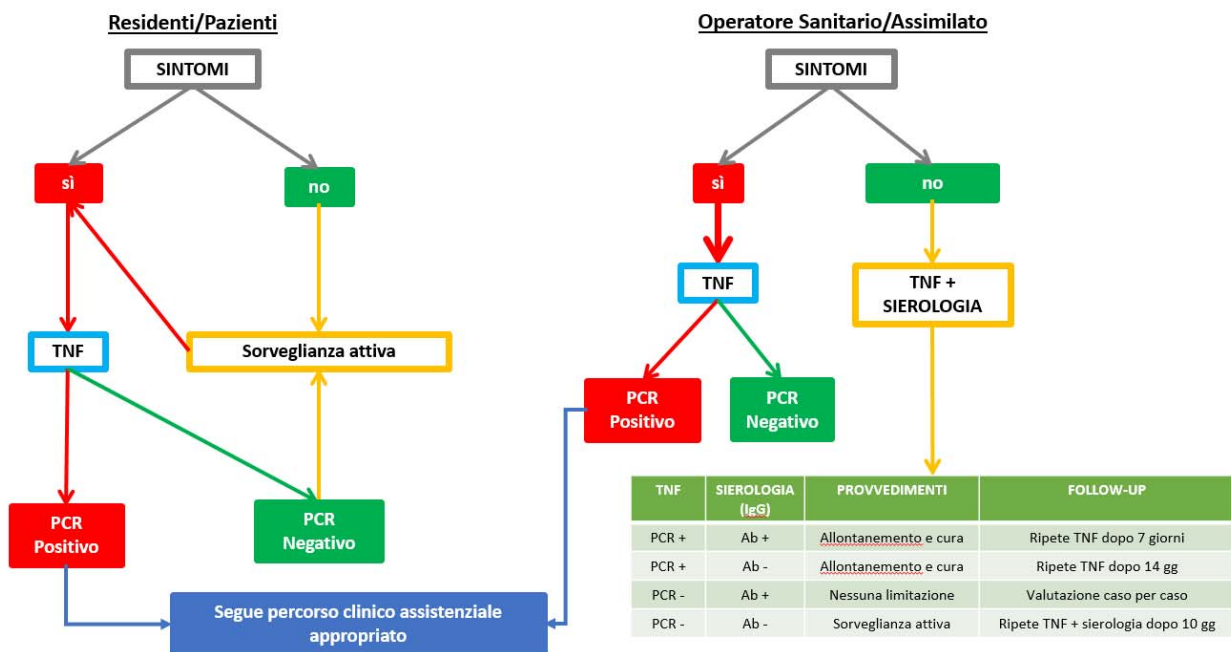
Residenti/Pazienti

SINTOMI

sì

no

TNF

Sorveglianza attiva

PCR Positivo

PCR Negativo

Segue percorso clinico assistenziale appropriato

Operatore Sanitario/Assimilato

SINTOMI

sì

no

TNF

TNF + SIEROLOGIA

PCR Positivo

PCR Negativo

| TNF | SIEROLOGIA (IgG) | PROVVEDIMENTI | FOLLOW-UP |
|---|---|---|---|
| PCR + | Ab + | Allontanamento e cura | Ripete TNF dopo 7 giorni |
| PCR + | Ab - | Allontanamento e cura | Ripete TNF dopo 14 gg |
| PCR - | Ab + | Nessuna limitazione | Valutazione caso per caso |
| PCR - | Ab - | Sorveglianza attiva | Ripete TNF + sierologia dopo 10 gg |